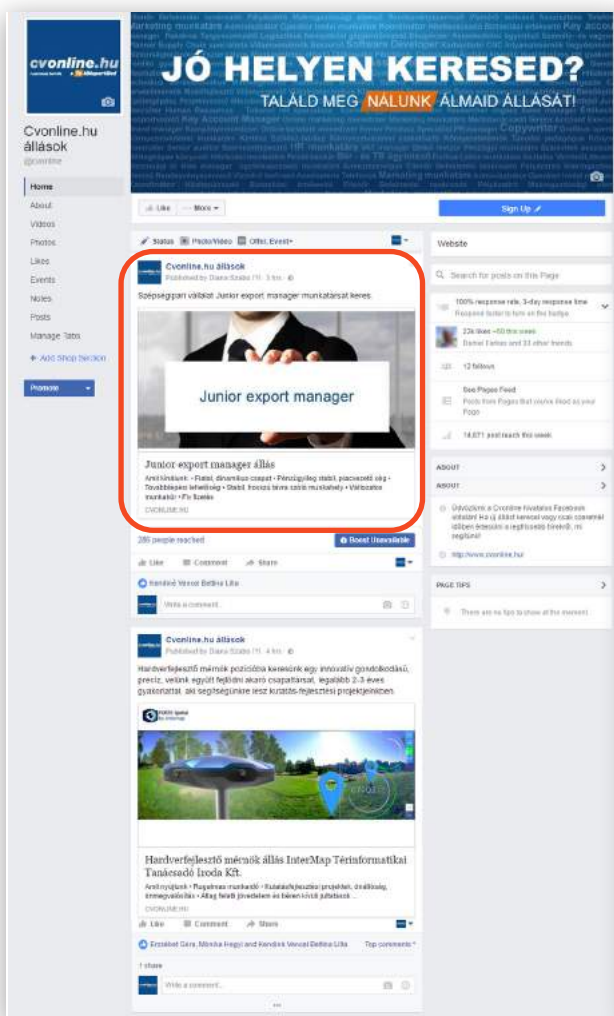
cvonline.hu

JÓ HELYEN KERESED?

TALÁLD MEG NÁLUNK ÁLMAID ÁLLÁSÁT!

Cvonline.hu állások
@cvonline

Home
About
Videos
Photos
Likes
Events
Notes
Posts
Manage Tabs
+ Add Shop Section

Promote

Like
More

Sign Up

Status
Photo/Video
Offer, Event+

Cvonline.hu állások
Published by Diana Szabó · 3 hrs ·

Szépségipari vállalat Junior export manager munkatársat keres.

Junior export manager

Junior export manager állás
Amit kínálunk: • Fiatal, dinamikus csapat • Pénzügyileg stabil, piacvezető cég • Továbbképzési lehetőség • Stabil, hosszú távra szóló munkahely • Változatos munkakör • Fix fizetés
CVONLINE.HU

286 people reached
Boost Unavailable

Like
Comment
Share

Kendrik Vencel Bettina Lilla

Write a comment...

Cvonline.hu állások
Published by Diana Szabó · 4 hrs ·

Hardverfejlesztő mérnök pozícióba keresünk egy innovatív gondolkodású, precíz, velünk együtt fejlődni akaró csapattársat, legalább 2-3 éves gyakorlattal, aki segítségünkre lesz kutatás-fejlesztési projektjeinkben.

Hardverfejlesztő mérnök állás InterMap Térinformatikai Tanácsadó Iroda Kft.
Amit nyújtunk: • Rugalmas munkaidő • Kutatás-fejlesztési projektek, önállóság, önmegvalósítás • Átlag feletti jövedelem és béren kívüli juttatások ...
CVONLINE.HU

Like
Comment
Share

Erzsébet Gera, Mónika Hegyi and Kendrik Vencel Bettina Lilla
Top comments

1 share

Write a comment...

Website

Search for posts on this Page

100% response rate, 3-day response time
Respond faster to turn on the badge

23k likes +50 this week
Daniel Farkas and 33 other friends

12 follows

See Pages Feed
Posts from Pages that you've liked as your Page

14,671 post reach this week

ABOUT

ABOUT

Üdvözlünk a Cvonline hivatalos Facebook oldalán! Ha új állást keresel vagy csak szeretnél időben értesülni a legfrissebb ﬁrekről, mi segítünk!

http://www.cvonline.hu/

PAGE TIPS

There are no tips to show at the moment.